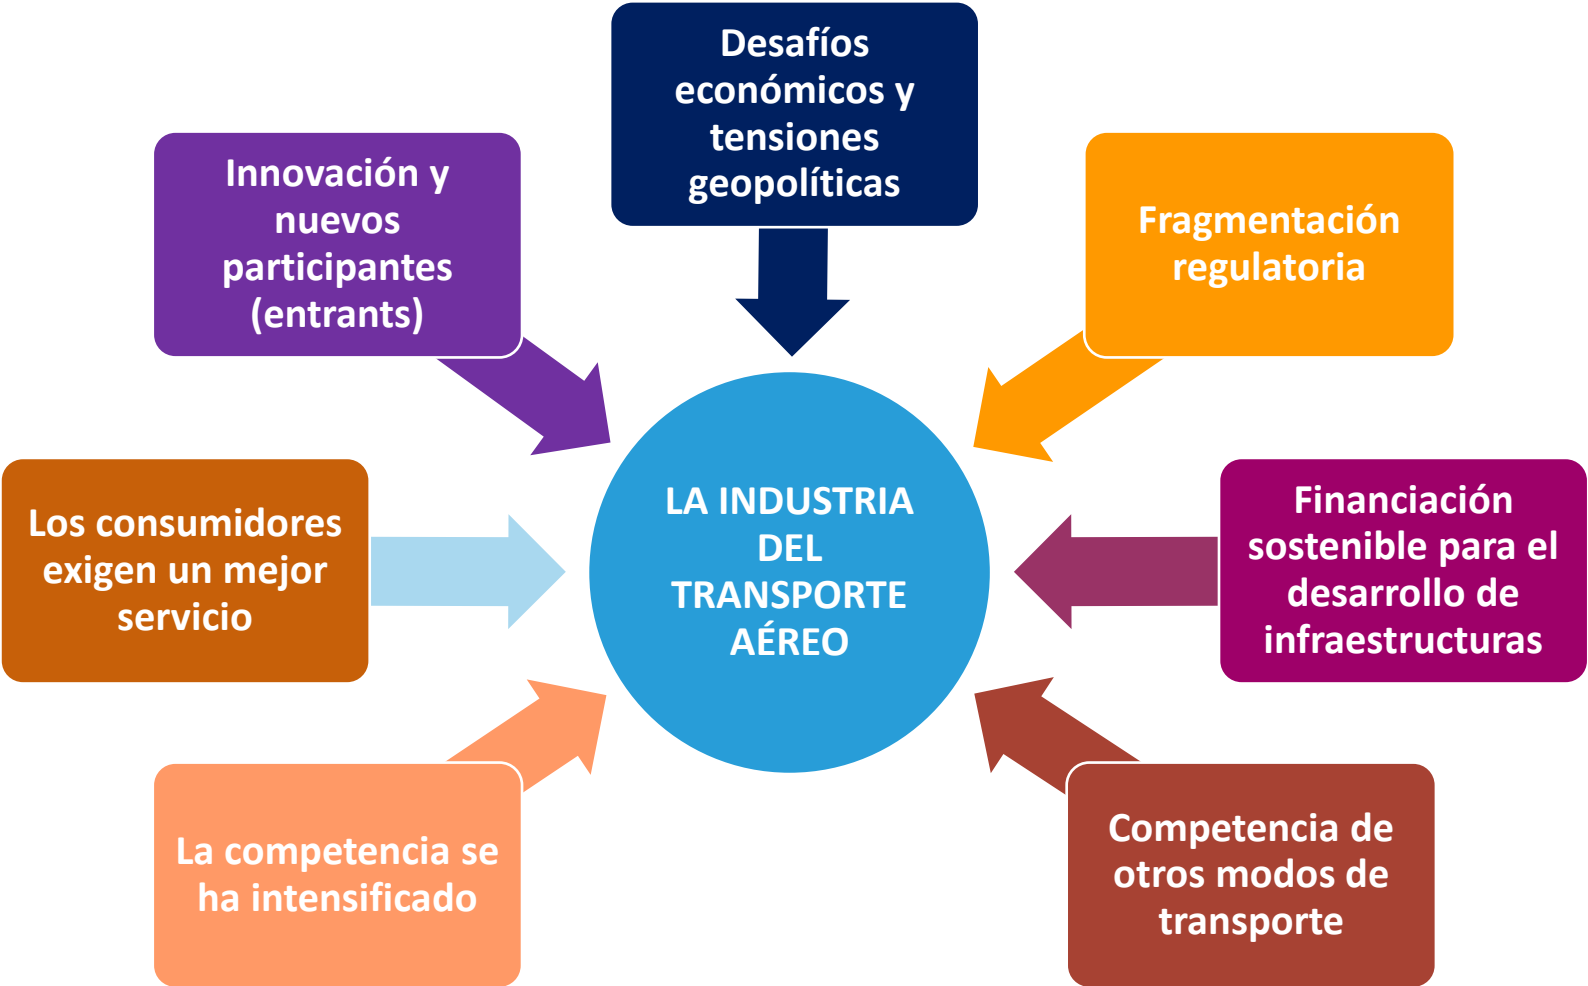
Desafíos económicos y tensiones geopolíticas

Innovación y nuevos participantes (entrants)

Fragmentación regulatoria

LA INDUSTRIA DEL TRANSPORTE AÉREO

Los consumidores exigen un mejor servicio

Financiación sostenible para el desarrollo de infraestructuras

La competencia se ha intensificado

Competencia de otros modos de transporte